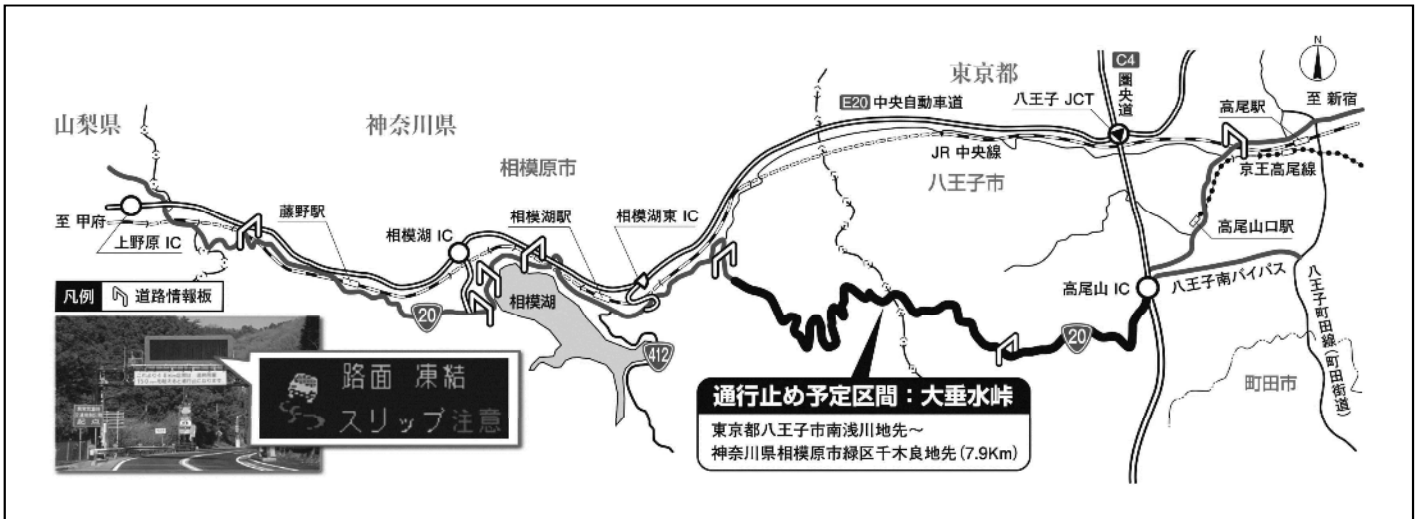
山梨県

神奈川県

相模原市

東京都

E20 中央自動車道

八王子 JCT

C4 圏央道

N

至 新宿

高尾駅

JR 中央線

八王子市

京王高尾線

至 甲府

上野原 IC

藤野駅

相模湖 IC

相模湖駅

相模湖東 IC

高尾山口駅

高尾山 IC

八王子南バイパス

八王子町田線（町田街道）

凡例 道路情報板

相模湖

20

412

20

路面 凍結
スリップ注意

通行止め予定区間：大垂水峠

東京都八王子市南浅川地先～
神奈川県相模原市緑区千木良地先（7.9Km）

町田市